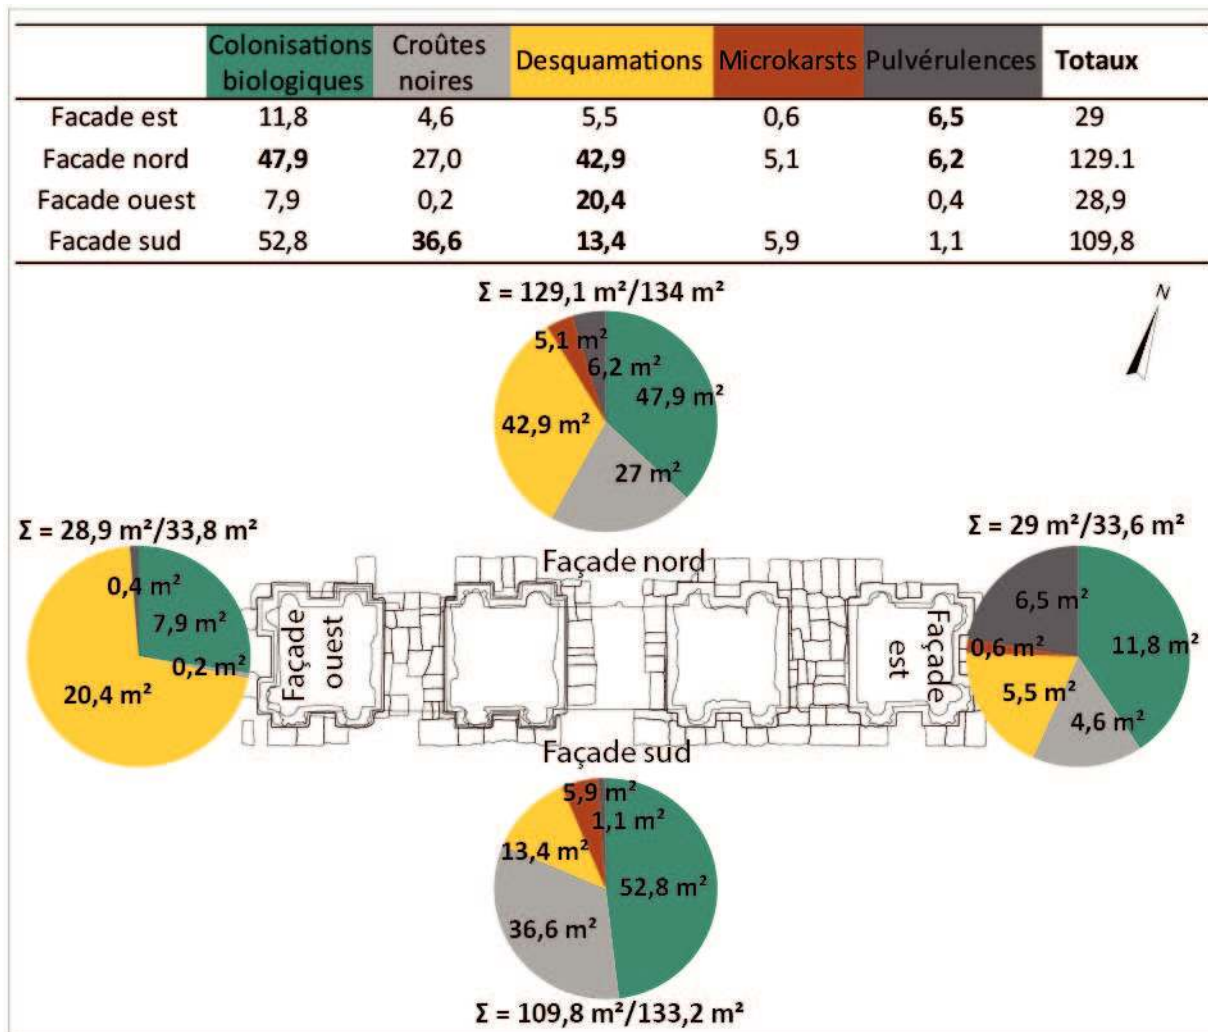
| | Colonisations biologiques | Croûtes noires | Desquamations | Microkarsts | Pulvérulences | **Totaux** |
|---|---|---|---|---|---|---|
| Facade est | 11,8 | 4,6 | 5,5 | 0,6 | **6,5** | 29 |
| Facade nord | **47,9** | 27,0 | **42,9** | 5,1 | **6,2** | 129.1 |
| Facade ouest | 7,9 | 0,2 | **20,4** | | 0,4 | 28,9 |
| Facade sud | 52,8 | **36,6** | **13,4** | 5,9 | 1,1 | 109,8 |

Σ = 129,1 m²/134 m²

5,1 m²
6,2 m²
47,9 m²
42,9 m²
27 m²

N

Σ = 28,9 m²/33,8 m²

0,4 m²
7,9 m²
0,2 m²
20,4 m²

Façade nord

Façade ouest

Façade est

Σ = 29 m²/33,6 m²

6,5 m²
0,6 m²
11,8 m²
5,5 m²
4,6 m²

Façade sud

5,9 m²
1,1 m²
13,4 m²
52,8 m²
36,6 m²

Σ = 109,8 m²/133,2 m²